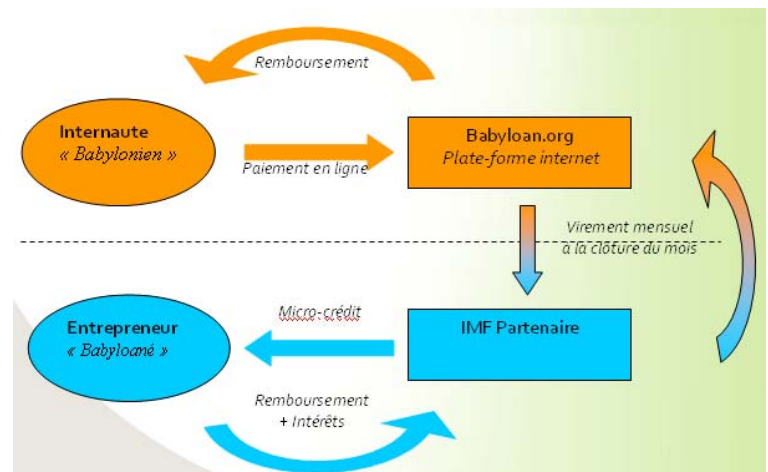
Remboursement

Internaute
« Babylonien »

Paiement en ligne

Babyloan.org
Plate-forme internet

Virement mensuel
à la clôture du mois

Entrepreneur
« Babyloané »

Micro-crédit

IMF Partenaire

Remboursement
+ Intérêts